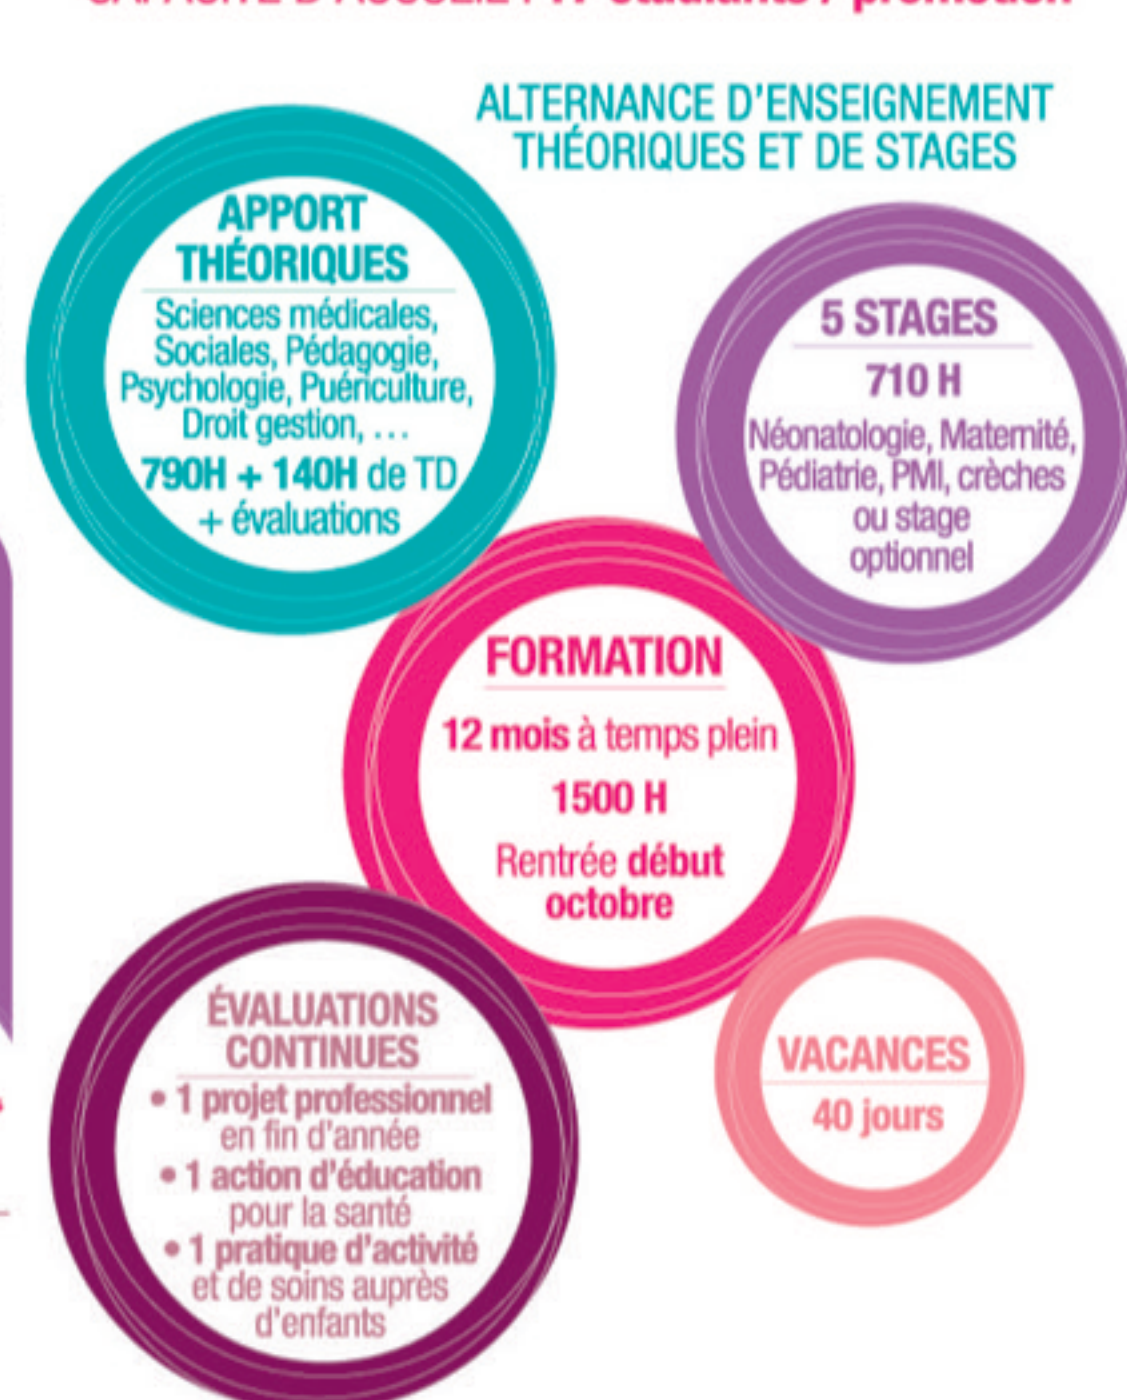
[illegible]

ALTERNANCE D'ENSEIGNEMENT THÉORIQUES ET DE STAGES

APPORT THÉORIQUES

Sciences médicales, Sociales, Pédagogie, Psychologie, Puériculture, Droit gestion, ...

790H + 140H de TD + évaluations

5 STAGES

710 H

Néonatologie, Maternité, Pédiatrie, PMI, crèches ou stage optionnel

FORMATION

12 mois à temps plein

1500 H

Rentrée début octobre

ÉVALUATIONS CONTINUES

• 1 projet professionnel en fin d'année
• 1 action d'éducation pour la santé
• 1 pratique d'activité et de soins auprès d'enfants

VACANCES

40 jours